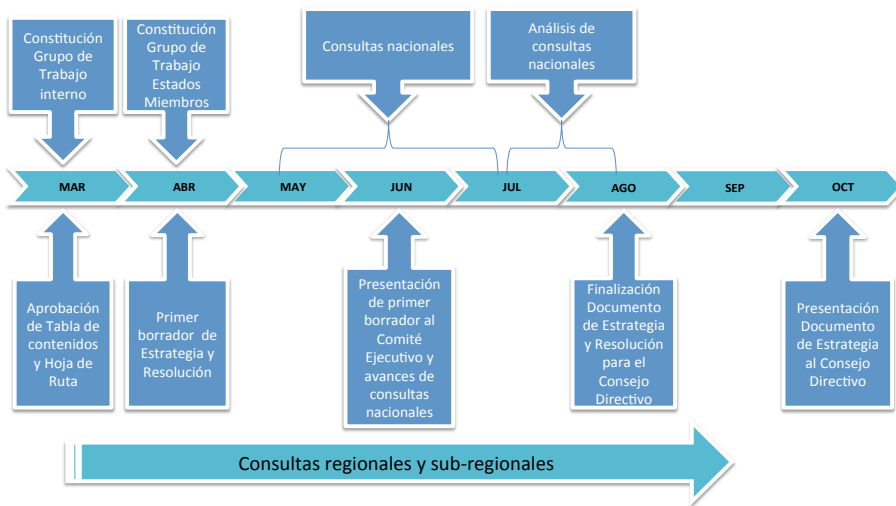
Constitución Grupo de Trabajo interno

Constitución Grupo de Trabajo Estados Miembros

Consultas nacionales

Análisis de consultas nacionales

MAR

ABR

MAY

JUN

JUL

AGO

SEP

OCT

Aprobación de Tabla de contenidos y Hoja de Ruta

Primer borrador de Estrategia y Resolución

Presentación de primer borrador al Comité Ejecutivo y avances de consultas nacionales

Finalización Documento de Estrategia y Resolución para el Consejo Directivo

Presentación Documento de Estrategia al Consejo Directivo

Consultas regionales y sub-regionales